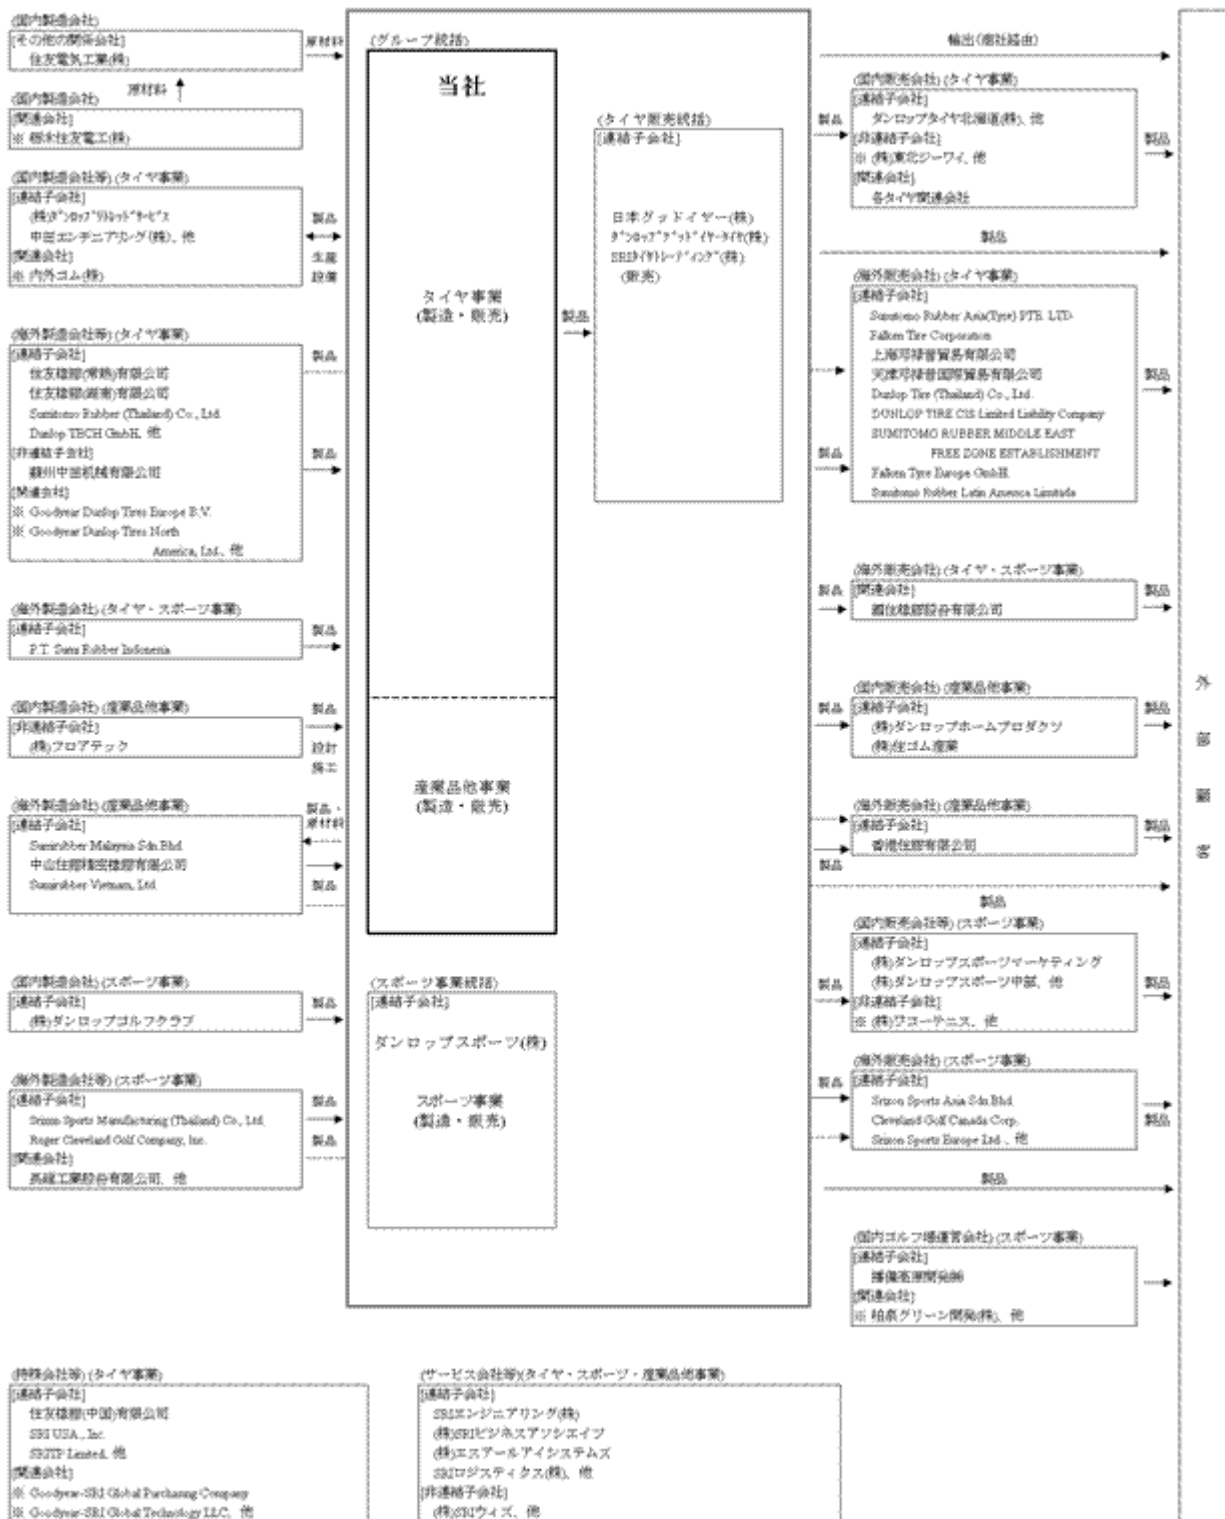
(国内製造会社)
[その他の関係会社]
住友電気工業(株)

原材料

原材料

(国内製造会社)
[関連会社]
※ 栃木住友電工(株)

(国内製造会社等) (タイヤ事業)
[連結子会社]
(株)ダンロップリトレッドサービス
中田エンヂニアリング(株)、他
[関連会社]
※ 内外ゴム(株)

製品

生産設備

(海外製造会社等) (タイヤ事業)
[連結子会社]
住友橡膠(常熟)有限公司
住友橡膠(湖南)有限公司
Sumitomo Rubber (Thailand) Co., Ltd.
Dunlop TECH GmbH、他
[非連結子会社]
蘇州中住機械有限公司
[関連会社]
※ Goodyear Dunlop Tires Europe B.V.
※ Goodyear Dunlop Tires North America, Ltd.、他

製品

製品

(海外製造会社) (タイヤ・スポーツ事業)
[連結子会社]
P.T. Sumi Rubber Indonesia

製品

(国内製造会社) (産業品他事業)
[非連結子会社]
(株)プロアテック

製品

設計施工

(海外製造会社) (産業品他事業)
[連結子会社]
Sumirubber Malaysia Sdn.Bhd.
中山住膠精密橡膠有限公司
Sumirubber Vietnam, Ltd.

製品・原材料

製品

(国内製造会社) (スポーツ事業)
[連結子会社]
(株)ダンロップゴルフクラブ

製品

(海外製造会社等) (スポーツ事業)
[連結子会社]
Srixon Sports Manufacturing (Thailand) Co., Ltd.
Roger Cleveland Golf Company, Inc.
[関連会社]
呉越工業股份有限公司、他

製品

製品

(グループ統括)

当社

タイヤ事業
(製造・販売)

産業品他事業
(製造・販売)

(タイヤ販売統括)
[連結子会社]

日本グッドイヤー(株)
ダンロップグッドイヤータイヤ(株)
SRIタイヤトレーディング(株)
(販売)

製品

(スポーツ事業統括)
[連結子会社]

ダンロップスポーツ(株)

スポーツ事業
(製造・販売)

輸出(商社経由)

(国内販売会社) (タイヤ事業)
[連結子会社]
ダンロップタイヤ北海道(株)、他
[非連結子会社]
※ (株)東北ジーワイ、他
[関連会社]
各タイヤ関連会社

製品

製品

製品

(海外販売会社) (タイヤ事業)
[連結子会社]
Sumitomo Rubber Asia(Tyre) PTE. LTD.
Falken Tire Corporation
上海邓禄普貿易有限公司
天津邓禄普国際貿易有限公司
Dunlop Tire (Thailand) Co., Ltd.
DUNLOP TIRE CIS Limited Liability Company
SUMITOMO RUBBER MIDDLE EAST FREE ZONE ESTABLISHMENT
Falken Tyre Europe GmbH
Sumitomo Rubber Latin America Limitada

製品

製品

(海外販売会社) (タイヤ・スポーツ事業)
[関連会社]
國住橡膠股份有限公司

製品

製品

(国内販売会社) (産業品他事業)
[連結子会社]
(株)ダンロップホームプロダクツ
(株)住ゴム産業

製品

製品

(海外販売会社) (産業品他事業)
[連結子会社]
香港住膠有限公司

製品

製品

製品

(国内販売会社等) (スポーツ事業)
[連結子会社]
(株)ダンロップスポーツマーケティング
(株)ダンロップスポーツ中部、他
[非連結子会社]
※ (株)ワコーテニス、他

製品

製品

(海外販売会社) (スポーツ事業)
[連結子会社]
Srixon Sports Asia Sdn.Bhd.
Cleveland Golf Canada Corp.
Srixon Sports Europe Ltd.、他

製品

製品

製品

(国内ゴルフ場運営会社) (スポーツ事業)
[連結子会社]
播備高原開発(株)
[関連会社]
※ 柏原グリーン開発(株)、他

外部顧客

(持株会社等) (タイヤ事業)
[連結子会社]
住友橡膠(中国)有限公司
SRI USA., Inc.
SRITP Limited、他
[関連会社]
※ Goodyear-SRI Global Purchasing Company
※ Goodyear-SRI Global Technology LLC、他

(サービス会社等)(タイヤ・スポーツ・産業品他事業)
[連結子会社]
SRIエンジニアリング(株)
(株)SRIビジネスアソシエイツ
(株)エスアールアイシステムズ
SRIロジスティクス(株)、他
[非連結子会社]
(株)SRIウィズ、他